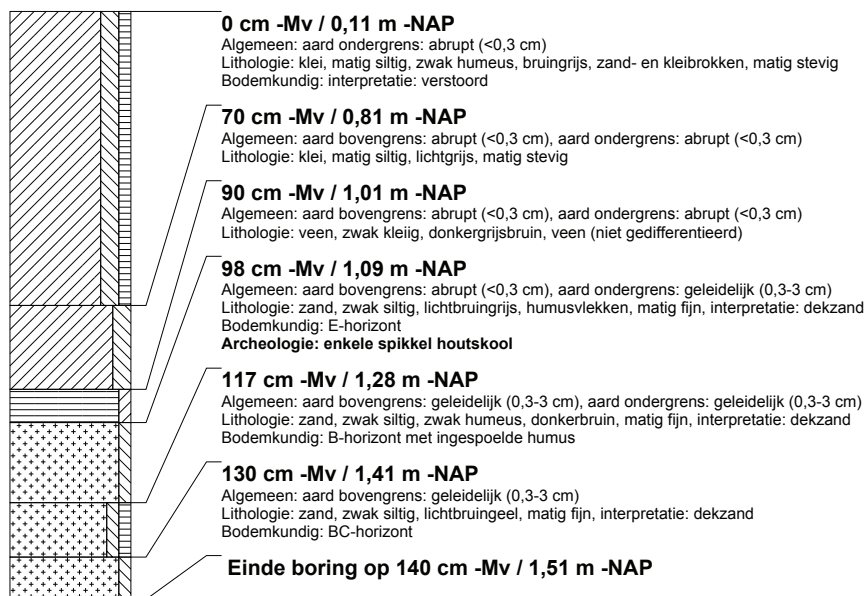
**0 cm -Mv / 0,11 m -NAP**
Algemeen: aard ondergrens: abrupt (<0,3 cm)
Lithologie: klei, matig siltig, zwak humeus, bruingrijs, zand- en kleibrokken, matig stevig
Bodemkundig: interpretatie: verstoord

**70 cm -Mv / 0,81 m -NAP**
Algemeen: aard bovengrens: abrupt (<0,3 cm), aard ondergrens: abrupt (<0,3 cm)
Lithologie: klei, matig siltig, lichtgrijs, matig stevig

**90 cm -Mv / 1,01 m -NAP**
Algemeen: aard bovengrens: abrupt (<0,3 cm), aard ondergrens: abrupt (<0,3 cm)
Lithologie: veen, zwak kleiig, donkergrijsbruin, veen (niet gedifferentieerd)

**98 cm -Mv / 1,09 m -NAP**
Algemeen: aard bovengrens: abrupt (<0,3 cm), aard ondergrens: geleidelijk (0,3-3 cm)
Lithologie: zand, zwak siltig, lichtbruingrijs, humusvlekken, matig fijn, interpretatie: dekzand
Bodemkundig: E-horizont
**Archeologie: enkele spikkel houtskool**

**117 cm -Mv / 1,28 m -NAP**
Algemeen: aard bovengrens: geleidelijk (0,3-3 cm), aard ondergrens: geleidelijk (0,3-3 cm)
Lithologie: zand, zwak siltig, zwak humeus, donkerbruin, matig fijn, interpretatie: dekzand
Bodemkundig: B-horizont met ingespoelde humus

**130 cm -Mv / 1,41 m -NAP**
Algemeen: aard bovengrens: geleidelijk (0,3-3 cm)
Lithologie: zand, zwak siltig, lichtbruingeel, matig fijn, interpretatie: dekzand
Bodemkundig: BC-horizont

**Einde boring op 140 cm -Mv / 1,51 m -NAP**